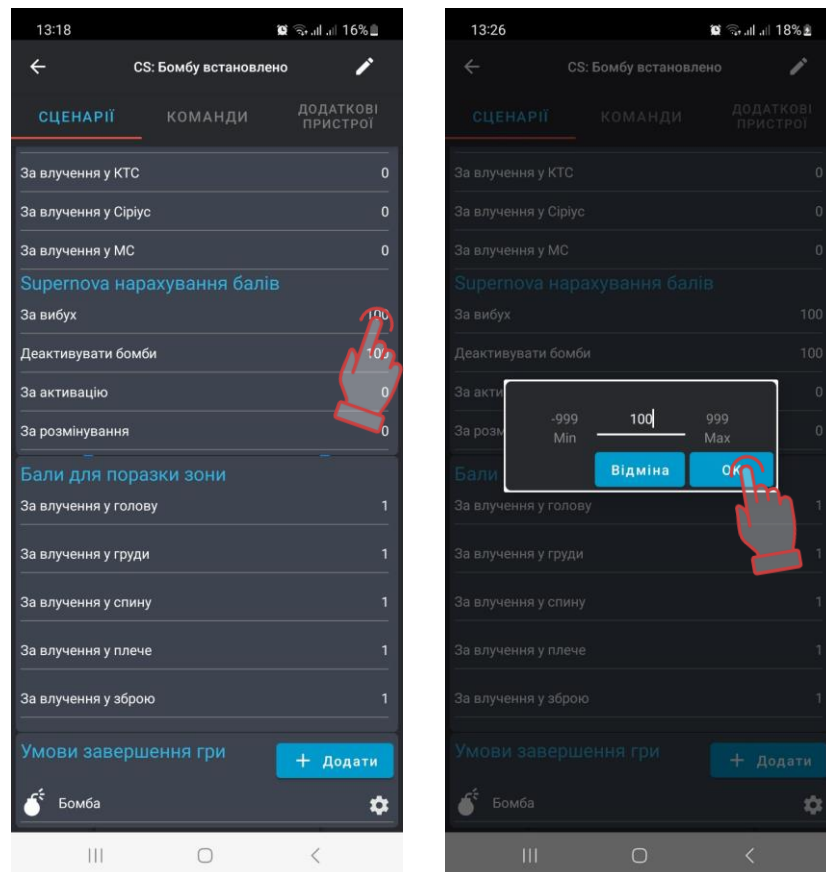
13:18 16%

CS: Бомбу встановлено

СЦЕНАРІЇ КОМАНДИ ДОДАТКОВІ ПРИСТРОЇ

За влучення у КТС 0

За влучення у Сіріус 0

За влучення у МС 0

Supernova нарахування балів

За вибух 100

Деактивувати бомби 100

За активацію 0

За розмінування 0

Бали для поразки зони

За влучення у голову 1

За влучення у груди 1

За влучення у спину 1

За влучення у плече 1

За влучення у зброю 1

Умови завершення гри

+ Додати

Бомба

13:26 18%

CS: Бомбу встановлено

СЦЕНАРІЇ КОМАНДИ ДОДАТКОВІ ПРИСТРОЇ

За влучення у КТС 0

За влучення у Сіріус 0

За влучення у МС 0

Supernova нарахування балів

За вибух 100

Деактивувати бомби 100

За акти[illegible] 0

За розм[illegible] 0

-999 Min

100

999 Max

Відміна

OK

Бали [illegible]

За влучення у голову 1

За влучення у груди 1

За влучення у спину 1

За влучення у плече 1

За влучення у зброю 1

Умови завершення гри

+ Додати

Бомба